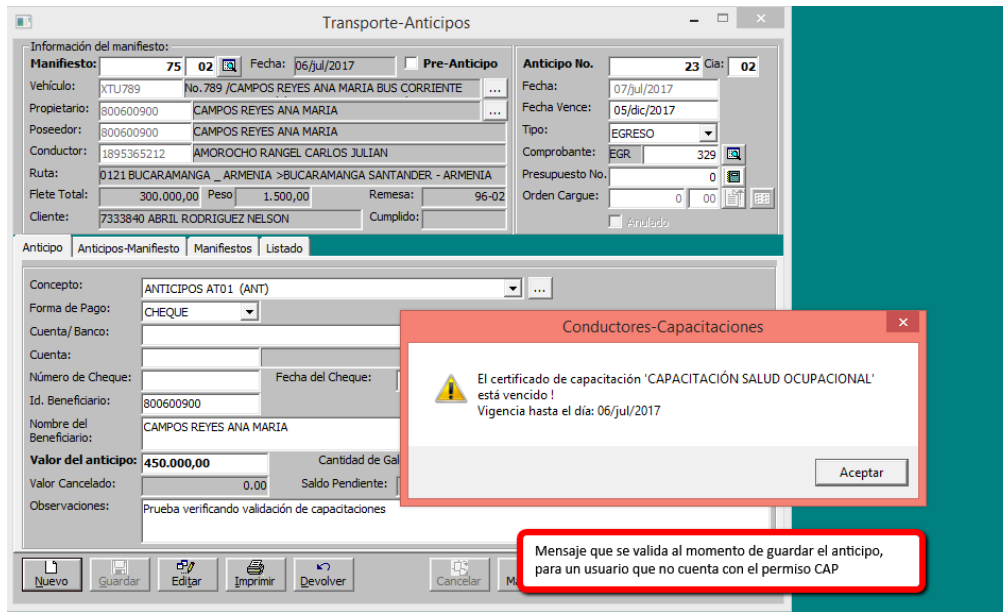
Transporte-Anticipos

Información del manifiesto:
Manifiesto: 75 02
Fecha: 06/jul/2017
Pre-Anticipo
Vehículo: XTU789 No.789 /CAMPOS REYES ANA MARIA BUS CORRIENTE ...
Propietario: 800600900 CAMPOS REYES ANA MARIA ...
Poseedor: 800600900 CAMPOS REYES ANA MARIA
Conductor: 1895365212 AMOROCHO RANGEL CARLOS JULIAN
Ruta: 0121 BUCARAMANGA _ ARMENIA >BUCARAMANGA SANTANDER - ARMENIA
Flete Total: 300.000,00 Peso 1.500,00 Remesa: 96-02
Cliente: 7333840 ABRIL RODRIGUEZ NELSON Cumplido:

Anticipo No. 23 Cia: 02
Fecha: 07/jul/2017
Fecha Vence: 05/dic/2017
Tipo: EGRESO
Comprobante: EGR 329
Presupuesto No. 0
Orden Cargue: 0 00
Anulado

Anticipo | Anticipos-Manifiesto | Manifiestos | Listado

Concepto: ANTICIPOS AT01 (ANT) ...
Forma de Pago: CHEQUE
Cuenta/ Banco:
Cuenta:
Número de Cheque: Fecha del Cheque:
Id. Beneficiario: 800600900
Nombre del Beneficiario: CAMPOS REYES ANA MARIA
Valor del anticipo: 450.000,00 Cantidad de Gal
Valor Cancelado: 0.00 Saldo Pendiente:
Observaciones: Prueba verificando validación de capacitaciones

Conductores-Capacitaciones
El certificado de capacitación 'CAPACITACIÓN SALUD OCUPACIONAL' está vencido !
Vigencia hasta el día: 06/jul/2017
Aceptar

Nuevo Guardar Editar Imprimir Devolver Cancelar Ma

Mensaje que se valida al momento de guardar el anticipo, para un usuario que no cuenta con el permiso CAP